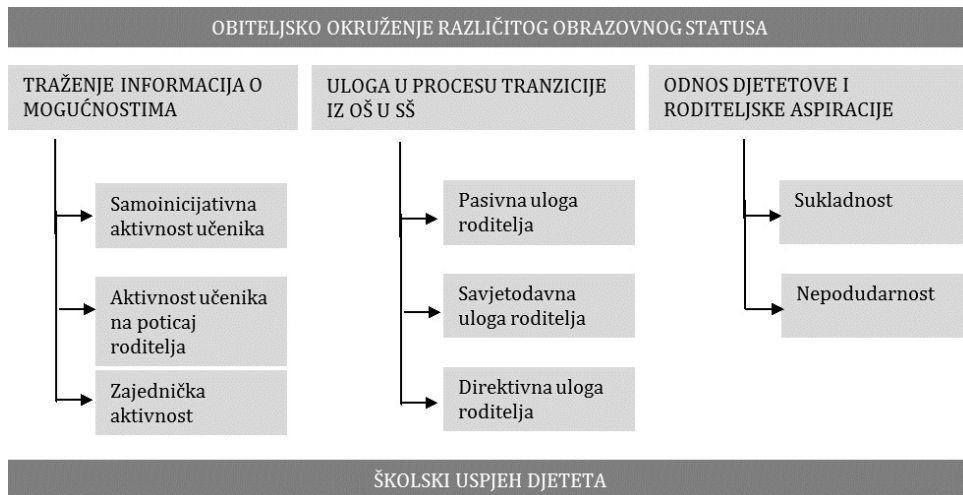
OBITELJSKO OKRUŽENJE RAZLIČITOG OBRAZOVNOG STATUSA

TRAŽENJE INFORMACIJA O MOGUĆNOSTIMA

Samoinicijativna aktivnost učenika

Aktivnost učenika na poticaj roditelja

Zajednička aktivnost

ULOGA U PROCESU TRANZICIJE IZ OŠ U SŠ

Pasivna uloga roditelja

Savjetodavna uloga roditelja

Direktivna uloga roditelja

ODNOS DJETETOVE I RODITELJSKE ASPIRACIJE

Sukladnost

Nepodudarnost

ŠKOLSKI USPJEH DJETETA